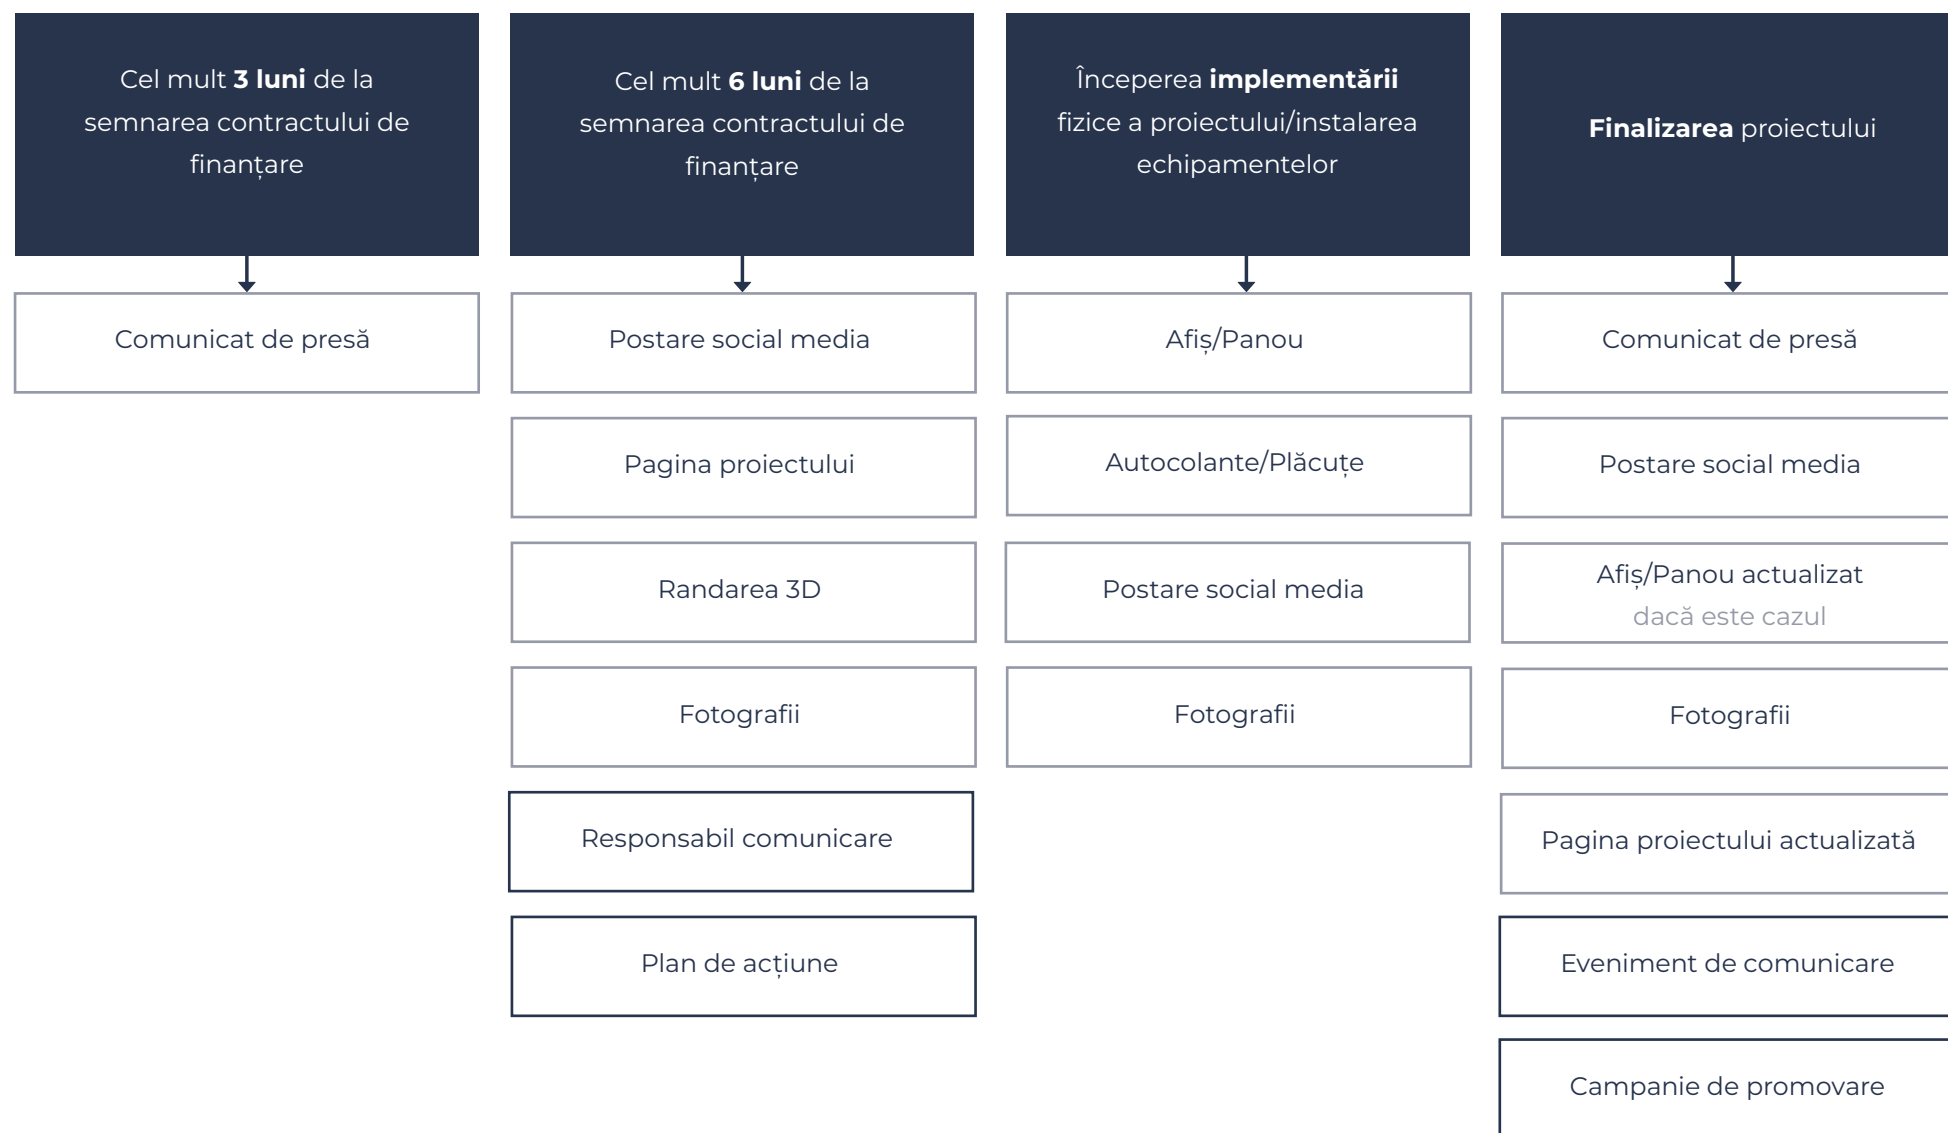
Cel mult **3 luni** de la semnarea contractului de finanțare

Comunicat de presă

Cel mult **6 luni** de la semnarea contractului de finanțare

Postare social media

Pagina proiectului

Randarea 3D

Fotografii

Responsabil comunicare

Plan de acțiune

Începerea **implementării** fizice a proiectului/instalarea echipamentelor

Afiș/Panou

Autocolante/Plăcuțe

Postare social media

Fotografii

**Finalizarea** proiectului

Comunicat de presă

Postare social media

Afiș/Panou actualizat dacă este cazul

Fotografii

Pagina proiectului actualizată

Eveniment de comunicare

Campanie de promovare